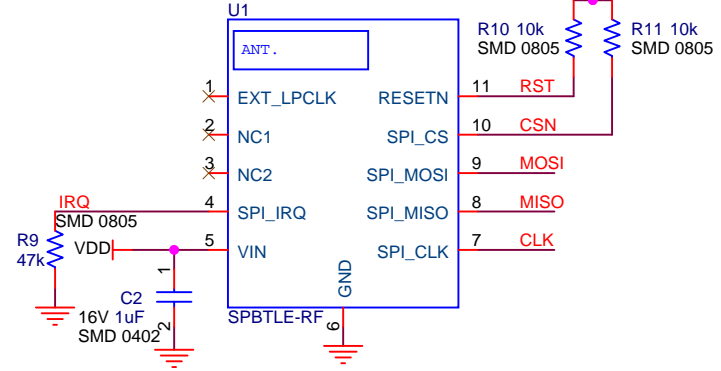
U1
R10 10k
SMD 0805
R11 10k
SMD 0805
ANT.
1
EXT_LPCLK
RESETN
11
RST
2
NC1
SPI_CS
10
CSN
3
NC2
SPI_MOSI
9
MOSI
IRQ
4
SPI_IRQ
SPI_MISO
8
MISO
SMD 0805
R9
47k
VDD
5
VIN
SPI_CLK
7
CLK
1
GND
C2
16V 1uF
SMD 0402
2
SPBTLE-RF
6